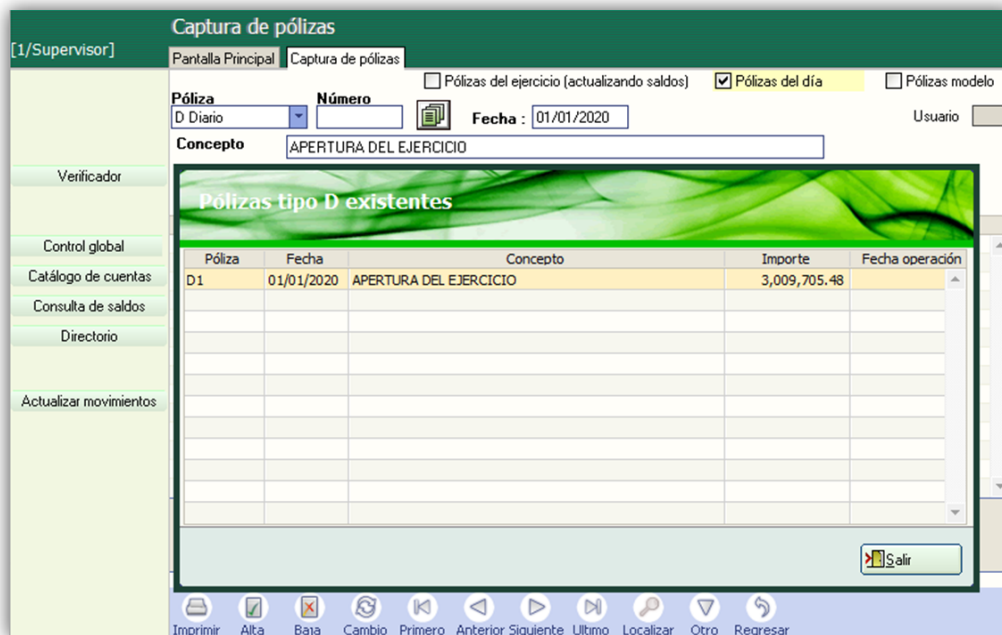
Captura de pólizas

[1/Supervisor]

Pantalla Principal | Captura de pólizas

Pólizas del ejercicio (actualizando saldos)
Pólizas del día
Pólizas modelo

Póliza
D Diario
Número
Fecha : 01/01/2020
Usuario

Concepto
APERTURA DEL EJERCICIO

Verificador
Control global
Catálogo de cuentas
Consulta de saldos
Directorio
Actualizar movimientos

Pólizas tipo D existentes

| Póliza | Fecha | Concepto | Importe | Fecha operación |
|---|---|---|---|---|
| D1 | 01/01/2020 | APERTURA DEL EJERCICIO | 3,009,705.48 | |

Salir

Imprimir Alta Baja Cambio Primero Anterior Siguiente Ultimo Localizar Otro Regresar